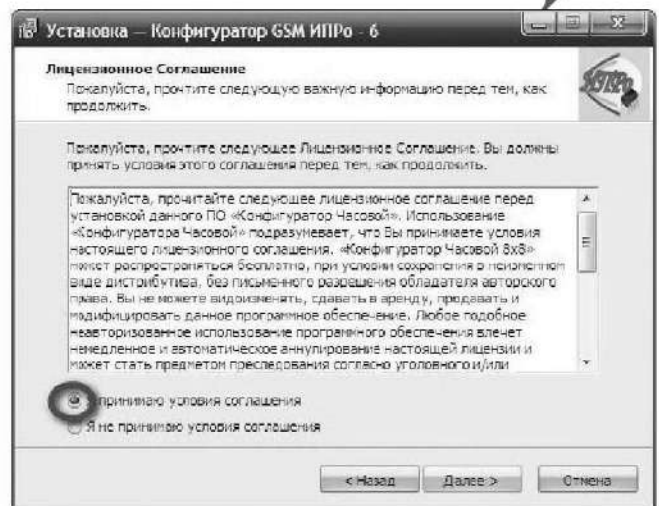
Установка — Конфигуратор GSM ИПРо - 6

Лицензионное Соглашение
Пожалуйста, прочтите следующую важную информацию перед тем, как продолжить.

Пожалуйста, прочтите следующее Лицензионное Соглашение. Вы должны принять условия этого соглашения перед тем, как продолжить.

Пожалуйста, прочитайте следующее лицензионное соглашение перед установкой данного ПО «Конфигуратор Часовой». Использование «Конфигуратора Часовой» подразумевает, что Вы принимаете условия настоящего лицензионного соглашения. «Конфигуратор Часовой 8x8» может распространяться бесплатно, при условии сохранения в неизменном виде дистрибутива, без письменного разрешения обладателя авторского права. Вы не можете видоизменять, сдавать в аренду, продавать и модифицировать данное программное обеспечение. Любое подобное неавторизованное использование программного обеспечения влечет немедленное и автоматическое аннулирование настоящей лицензии и может стать предметом преследования согласно уголовного и/или

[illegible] принимаю условия соглашения
Я не принимаю условия соглашения

< Назад   Далее >   Отмена